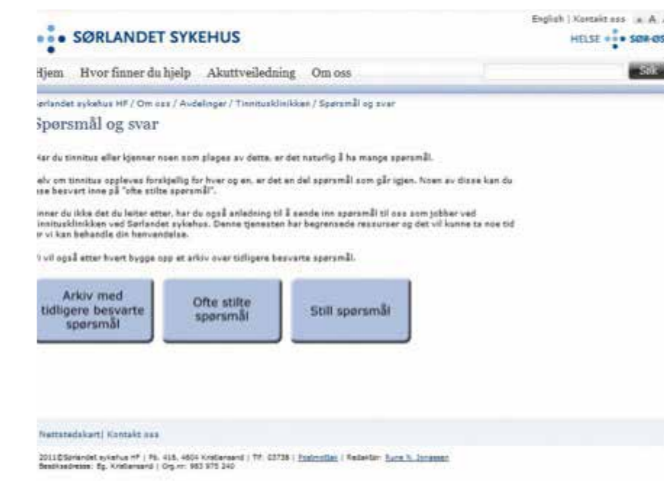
English | Kontakt oss A A

SØRLANDET SYKEHUS

HELSE SØR-ØS

Hjem Hvor finner du hjelp Akuttveiledning Om oss

Søk

rlandet sykehus HF / Om oss / Avdelinger / Tinnitusklinikken / Spørsmål og svar

Spørsmål og svar

Har du tinnitus eller kjenner noen som plages av dette, er det naturlig å ha mange spørsmål.

elv om tinnitus oppleves forskjellig for hver og en, er det en del spørsmål som går igjen. Noen av disse kan du se besvart inne på "ofte stilte spørsmål".

inner du ikke det du leiter etter, har du også anledning til å sende inn spørsmål til oss som jobber ved innitusklinikken ved Sørlandet sykehus. Denne tjenesten har begrensede ressurser og det vil kunne ta noe tid r vi kan behandle din henvendelse.

i vil også etter hvert bygge opp et arkiv over tidligere besvarte spørsmål.

Arkiv med tidligere besvarte spørsmål

Ofte stilte spørsmål

Still spørsmål

Nettstedskart | Kontakt oss

2011©Sørlandet sykehus HF | Pb. 416, 4604 Kristiansand | Tlf. 03738 | Postmottak | Redaktør: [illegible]
Besøksadresse: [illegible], Kristiansand | Org.nr: 983 975 240